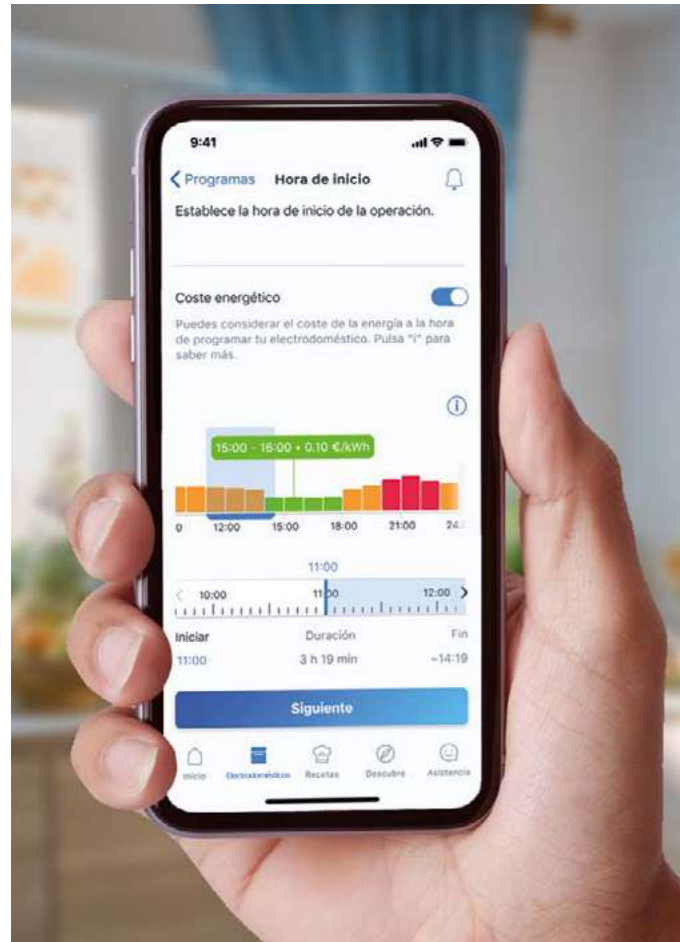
9:41

Programas Hora de inicio

Establece la hora de inicio de la operación.

Coste energético

Puedes considerar el coste de la energía a la hora de programar tu electrodoméstico. Pulsa "i" para saber más.

15:00 - 16:00 • 0.10 €/kWh

0 12:00 15:00 18:00 21:00 24:

11:00

10:00 11:00 12:00

Iniciar Duración Fin
11:00 3 h 19 min ~14:19

Siguiente

Inicio Electrodomésticos Recetas Descubre Asistencia